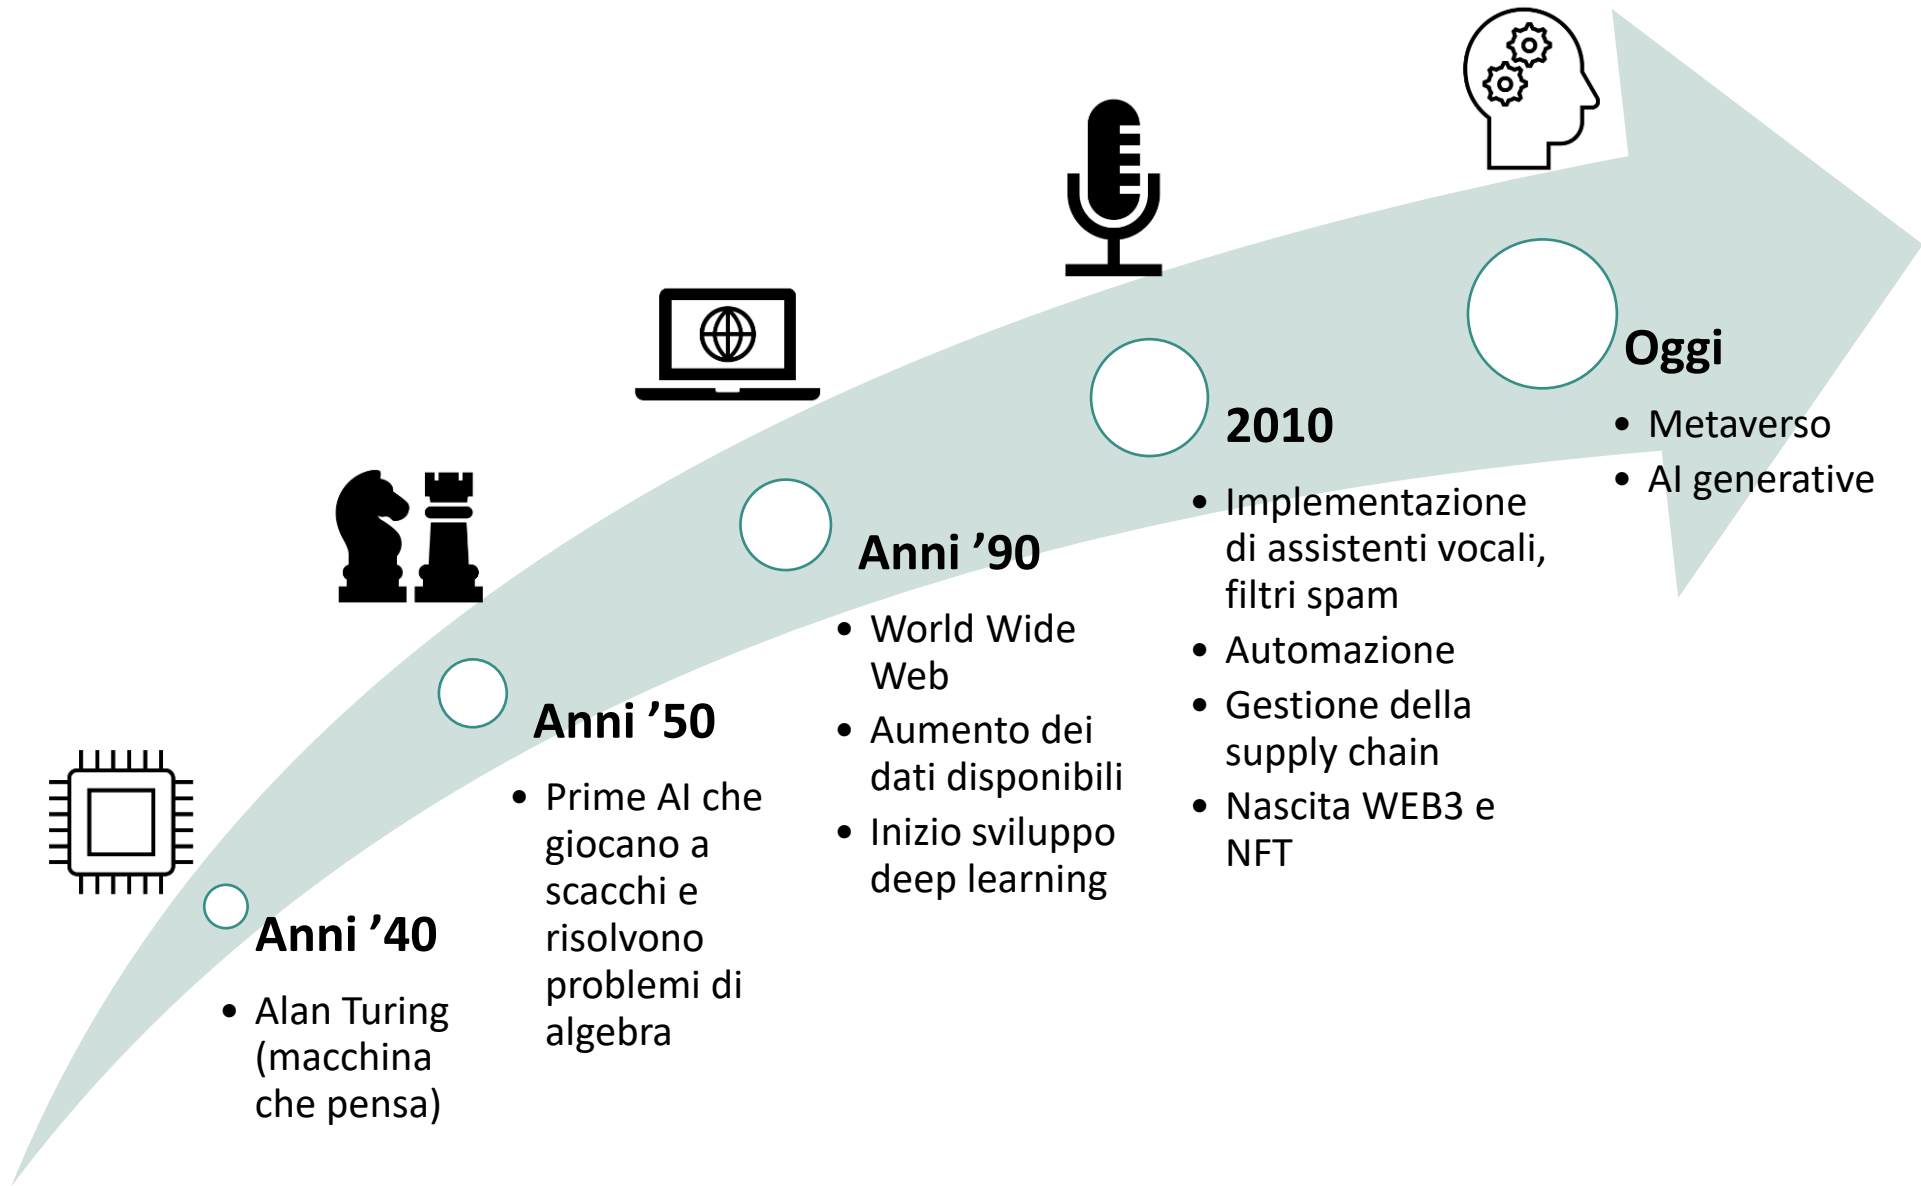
Anni ’40

- Alan Turing (macchina che pensa)

Anni ’50

- Prime AI che giocano a scacchi e risolvono problemi di algebra

Anni ’90

- World Wide Web
- Aumento dei dati disponibili
- Inizio sviluppo deep learning

2010

- Implementazione di assistenti vocali, filtri spam
- Automazione
- Gestione della supply chain
- Nascita WEB3 e NFT

Oggi

- Metaverso
- AI generative